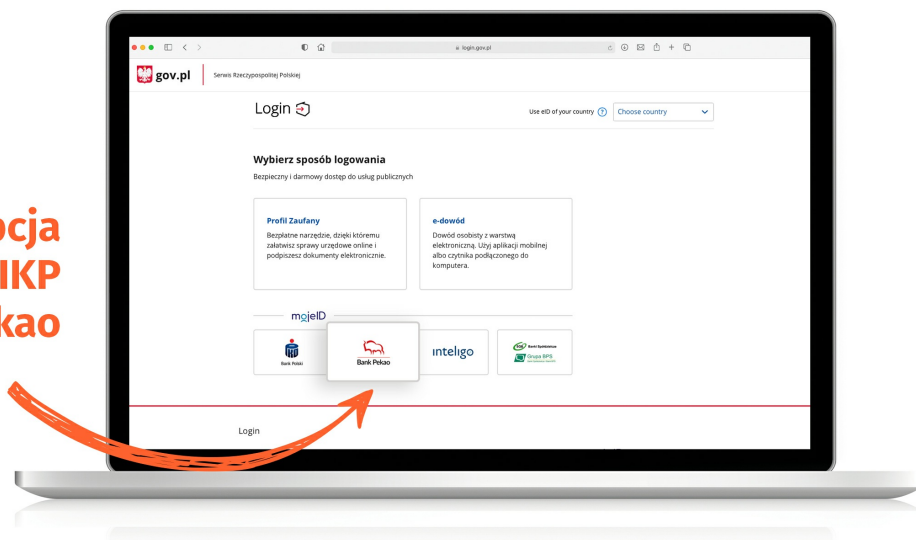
ocja
IKP
kao

login.gov.pl

gov.pl
Serwis Rzeczypospolitej Polskiej

Login

Use eID of your country
Choose country

Wybierz sposób logowania
Bezpieczny i darmowy dostęp do usług publicznych

Profil Zaufany
Bezpłatne narzędzie, dzięki któremu załatwisz sprawy urzędowe online i podpiszesz dokumenty elektronicznie.

e-dowód
Dowód osobisty z warstwą elektroniczną. Użyj aplikacji mobilnej albo czytnika podłączonego do komputera.

mojeID

Bank Polski
Bank Pekao
inteligo
Banki Spółdzielcze
Grupa BPS

Login